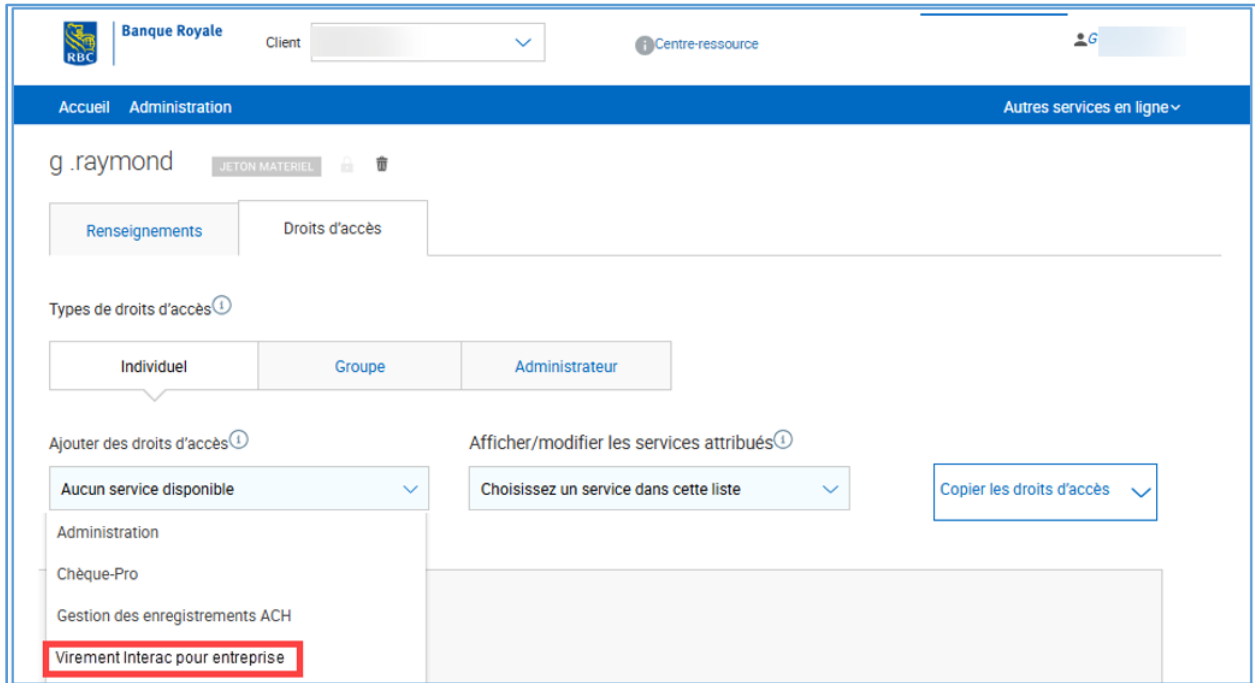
RBC Banque Royale

Client

Centre-ressource

G

Accueil Administration

Autres services en ligne

g .raymond JETON MATERIEL

Renseignements | Droits d'accès

Types de droits d'accès

Individuel | Groupe | Administrateur

Ajouter des droits d'accès

Aucun service disponible

Administration

Chèque-Pro

Gestion des enregistrements ACH

Virement Interac pour entreprise

Afficher/modifier les services attribués

Choisissez un service dans cette liste

Copier les droits d'accès